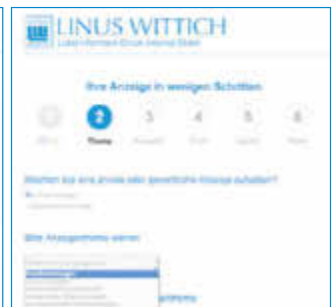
LINUS WITTICH
Lokal • Kompakt • Direkt • Informativ • Erleben

Ihre Anzeige in wenigen Schritten

1
2 Thema
3
4
5
6

Möchten Sie eine private oder gewerbliche Anzeige aufgeben?

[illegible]

Bitte Anzeigenthema wählen:

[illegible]